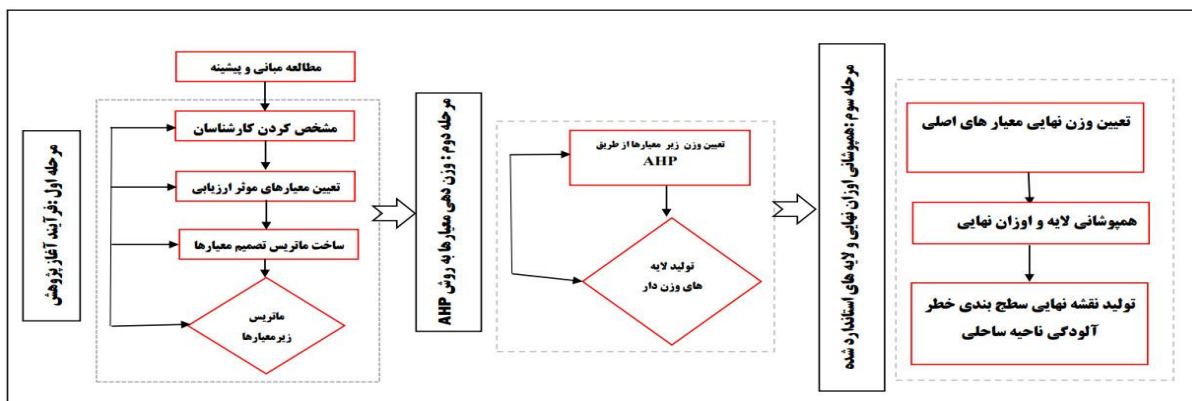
مرحله اول: فرآیند آغاز پژوهش

مطالعه مبانی و پیشینه

مشخص کردن کارشناسان

تعیین معیارهای موثر ارزیابی

ساخت ماتریس تصمیم معیارها

ماتریس زیرمعیارها

مرحله دوم: وزن دهی معیارها به روش AHP

تعیین وزن زیر معیارها از طریق AHP

تولید لایه های وزن دار

مرحله سوم: همپوشانی اوزان نهایی و لایه های استاندارد شده

تعیین وزن نهایی معیار های اصلی

همپوشانی لایه و اوزان نهایی

تولید نقشه نهایی سطح بندی خطر آلودگی ناحیه ساحلی